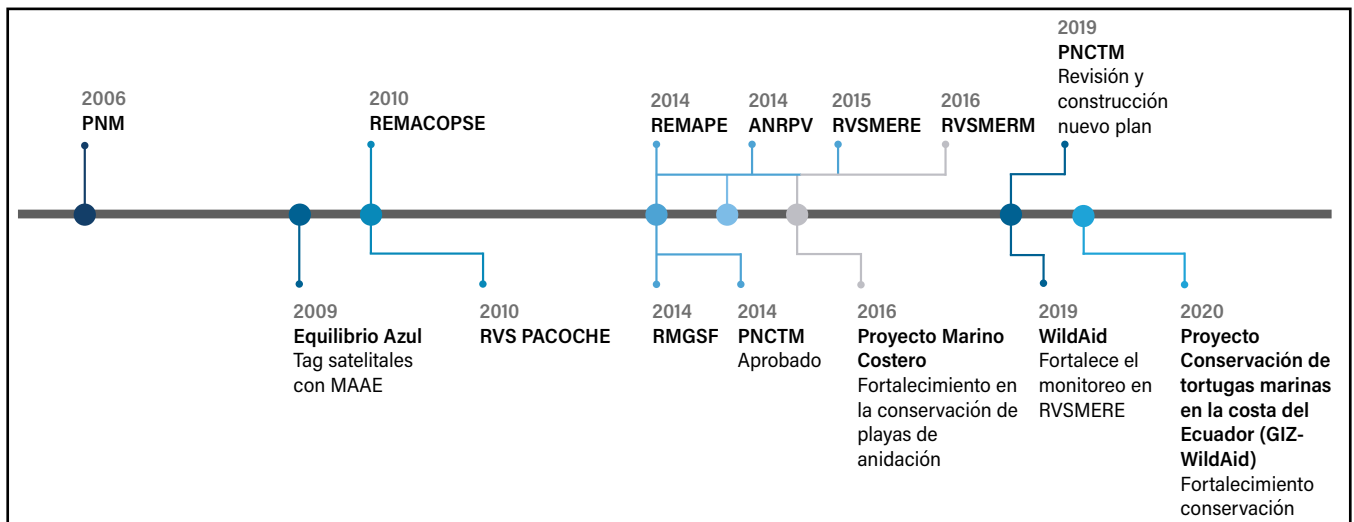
2006
PNM

2010
REMACOPSE

2014
REMAPE

2014
ANRPV

2015
RVSMERE

2016
RVSMERM

2019
PNCTM
Revisión y construcción nuevo plan

2009
Equilibrio Azul
Tag satelitales con MAAE

2010
RVS PACOCHE

2014
RMGSF

2014
PNCTM
Aprobado

2016
Proyecto Marino Costero
Fortalecimiento en la conservación de playas de anidación

2019
WildAid
Fortalece el monitoreo en RVSMERE

2020
Proyecto Conservación de tortugas marinas en la costa del Ecuador (GIZ-WildAid)
Fortalecimiento conservación